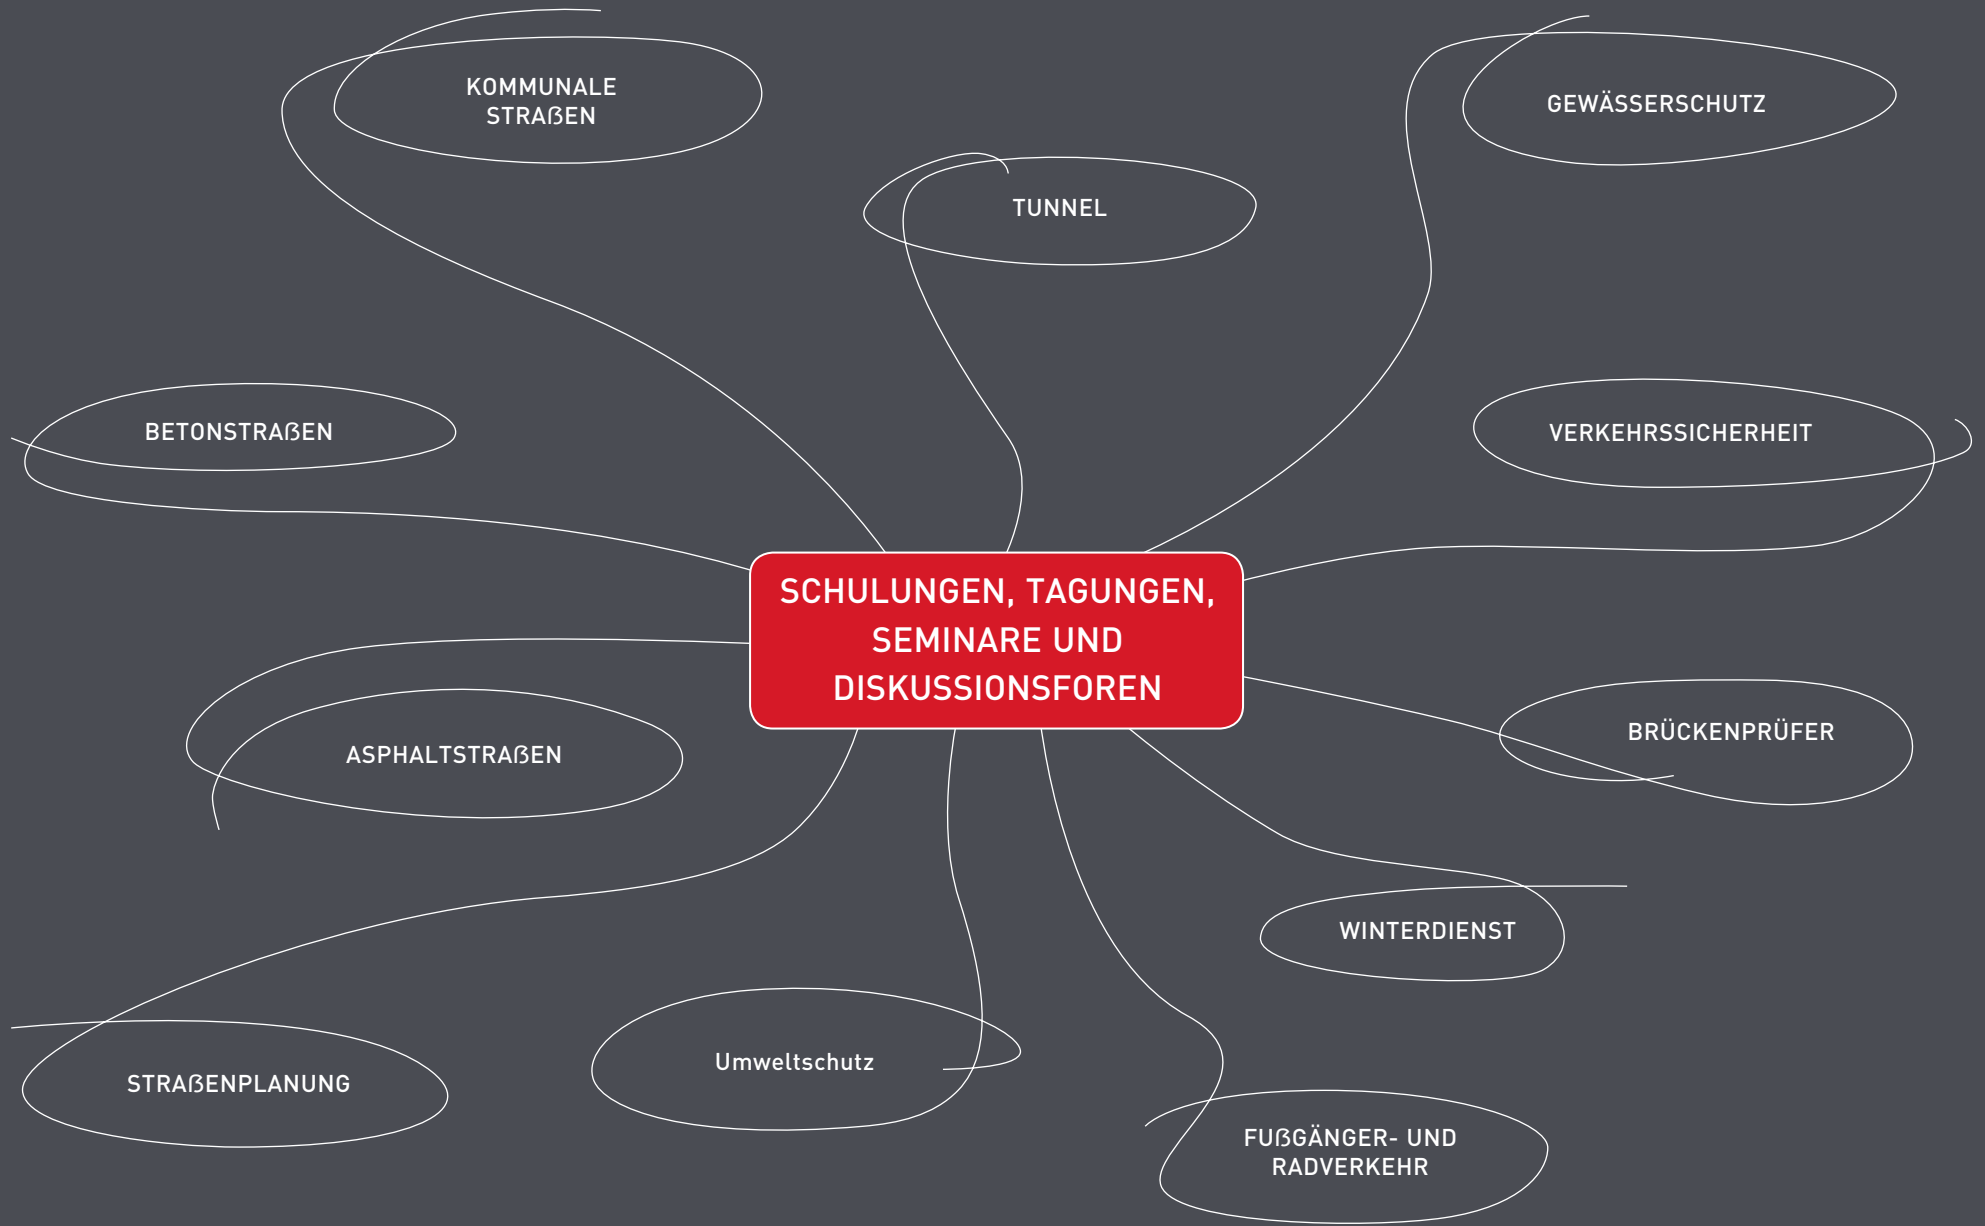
SCHULUNGEN, TAGUNGEN, SEMINARE UND DISKUSSIONSFOREN

KOMMUNALE STRAßEN

TUNNEL

GEWÄSSERSCHUTZ

BETONSTRAßEN

VERKEHRSSICHERHEIT

ASPHALTSTRAßEN

BRÜCKENPRÜFER

WINTERDIENST

STRAßENPLANUNG

Umweltschutz

FUßGÄNGER- UND RADVERKEHR